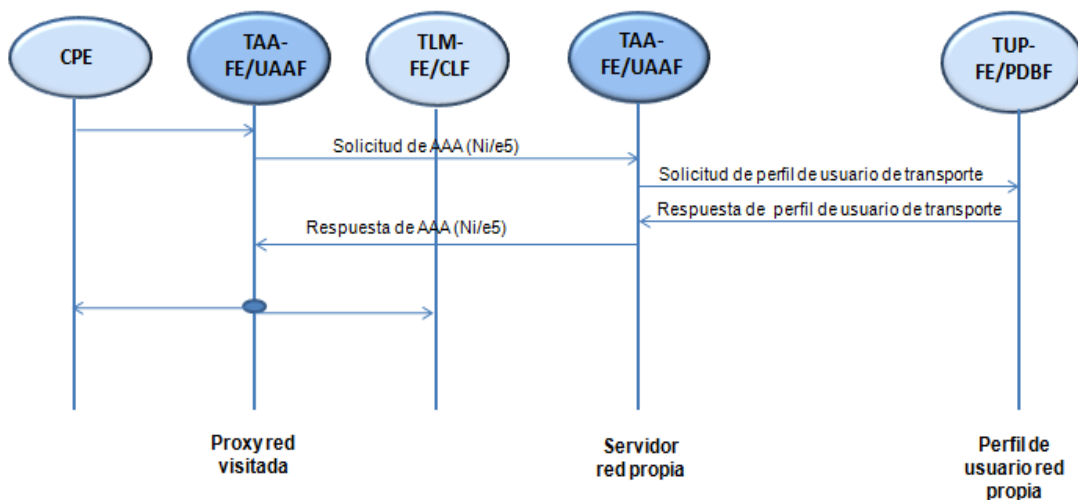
CPE

TAA-FE/UAAF

TLM-FE/CLF

TAA-FE/UAAF

TUP-FE/PDBF

Solicitud de AAA (Ni/e5)

Solicitud de perfil de usuario de transporte

Respuesta de perfil de usuario de transporte

Respuesta de AAA (Ni/e5)

Proxy red visitada

Servidor red propia

Perfil de usuario red propia